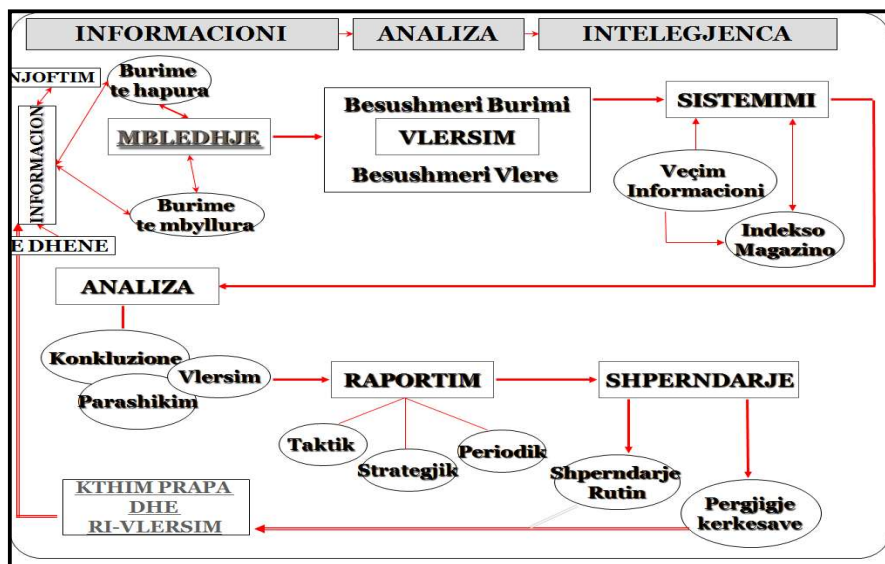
INFORMACIONI
ANALIZA
INTELEGJENCA

NJOFTIM
INFORMACION
E DHENE

Burime te hapura
MBLEDHJE
Burime te mbyllura

Besushmeri Burimi
VLERSIM
Besushmeri Vlere

SISTEMIMI
Veçim Informacioni
Indekso Magazino

ANALIZA
Konkluzione
Vlersim
Parashikim

RAPORTIM
Taktik
Strategjik
Periodik

SHPERNDARJE
Shperndarje Rutin
Pergjigje kerkesave

KTHIM PRAPA DHE RI-VLERSIM